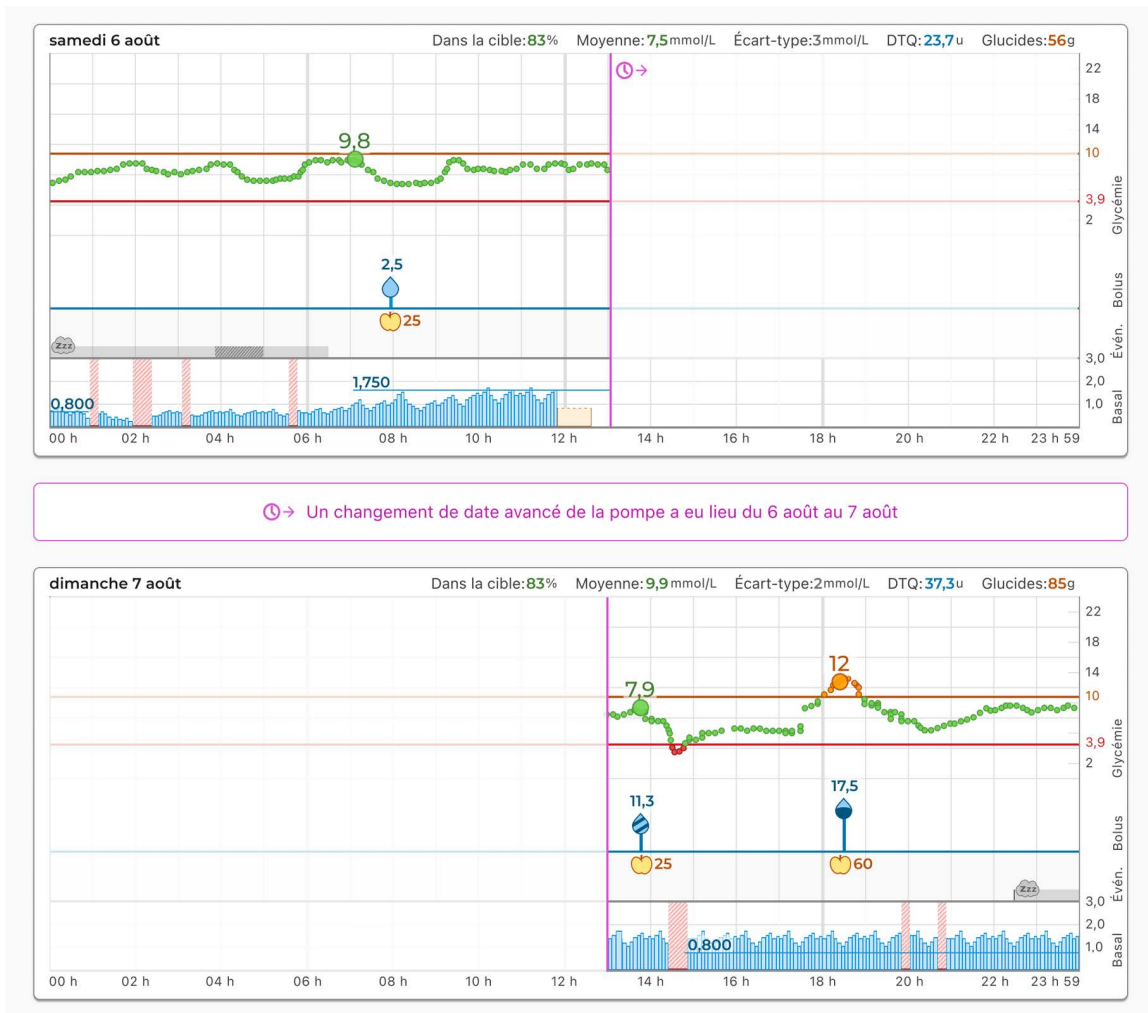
samedi 6 août

Dans la cible: 83% Moyenne: 7,5 mmol/L Écart-type: 3 mmol/L DTQ: 23,7 u Glucides: 56 g

22
18
14
10
3,9
2
Glycémie

9,8

2,5

25

Bolus

Évén.

3,0
2,0
1,0
Basal

1,750
0,800

00 h 02 h 04 h 06 h 08 h 10 h 12 h 14 h 16 h 18 h 20 h 22 h 23 h 59

Un changement de date avancé de la pompe a eu lieu du 6 août au 7 août

dimanche 7 août

Dans la cible: 83% Moyenne: 9,9 mmol/L Écart-type: 2 mmol/L DTQ: 37,3 u Glucides: 85 g

22
18
14
10
3,9
2
Glycémie

7,9
12

11,3
17,5

25
60

Bolus

Évén.

3,0
2,0
1,0
Basal

0,800

00 h 02 h 04 h 06 h 08 h 10 h 12 h 14 h 16 h 18 h 20 h 22 h 23 h 59